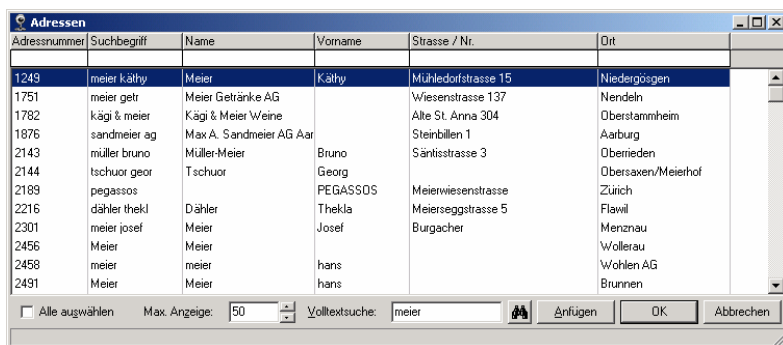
Adressen

| Adressnummer | Suchbegriff | Name | Vorname | Strasse / Nr. | Ort |
|---|---|---|---|---|---|
| 1249 | meier käthy | Meier | Käthy | Mühledorfstrasse 15 | Niedergösgen |
| 1751 | meier getr | Meier Getränke AG | | Wiesenstrasse 137 | Nendeln |
| 1782 | kägi & meier | Kägi & Meier Weine | | Alte St. Anna 304 | Oberstammheim |
| 1876 | sandmeier ag | Max A. Sandmeier AG Aar | | Steinbillen 1 | Aarburg |
| 2143 | müller bruno | Müller-Meier | Bruno | Säntisstrasse 3 | Oberrieden |
| 2144 | tschuor geor | Tschuor | Georg | | Obersaxen/Meierhof |
| 2189 | pegassos | | PEGASSOS | Meierwiesenstrasse | Zürich |
| 2216 | dähler thekl | Dähler | Thekla | Meierseggstrasse 5 | Flawil |
| 2301 | meier josef | Meier | Josef | Burgacher | Menznau |
| 2456 | Meier | Meier | | | Wollerau |
| 2458 | meier | meier | hans | | Wohlen AG |
| 2491 | Meier | Meier | hans | | Brunnen |

Alle auswählen Max. Anzeige: 50 Volltextsuche: meier Anfügen OK Abbrechen